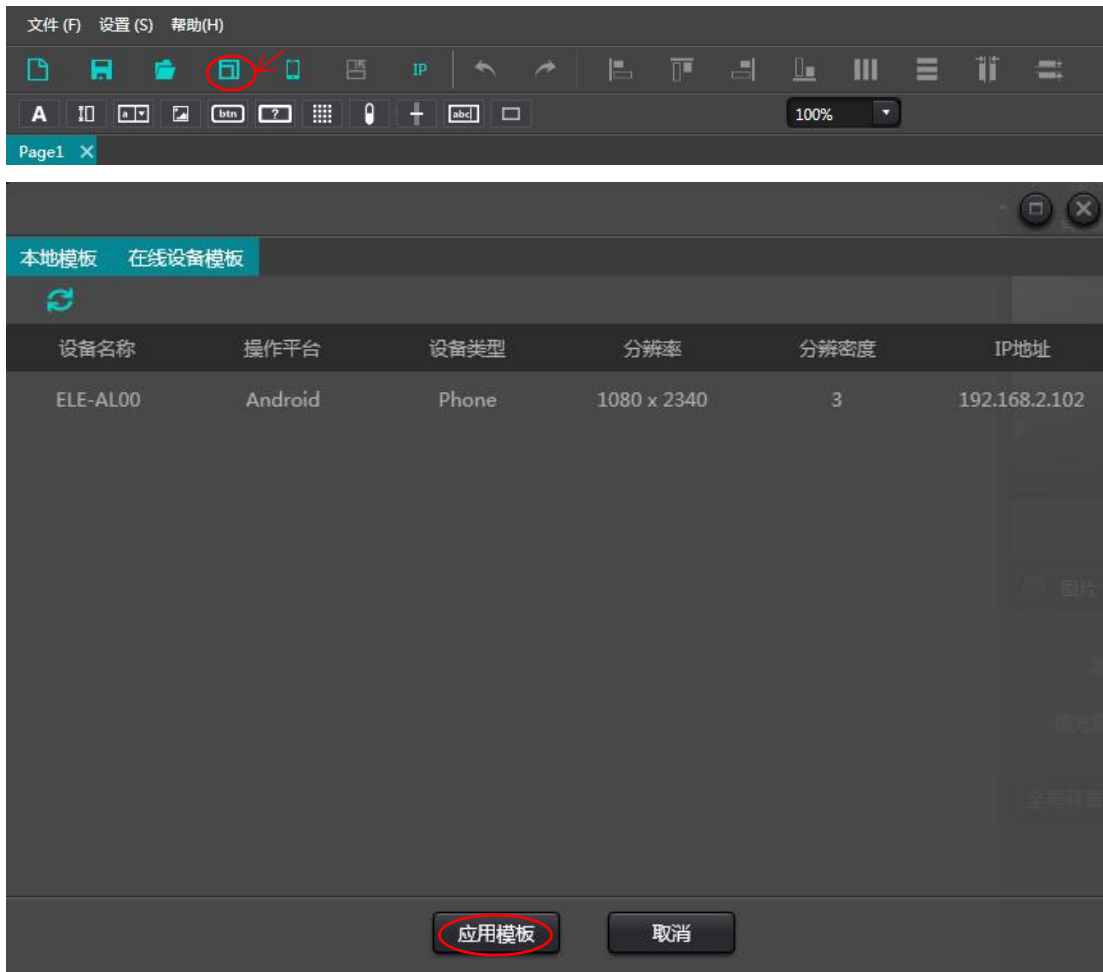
文件 (F) 设置 (S) 帮助(H)

IP

A btn ? abc 100%

Page1 ×

本地模板 在线设备模板

| 设备名称 | 操作平台 | 设备类型 | 分辨率 | 分辨密度 | IP地址 |
|---|---|---|---|---|---|
| ELE-AL00 | Android | Phone | 1080 x 2340 | 3 | 192.168.2.102 |

应用模板 取消